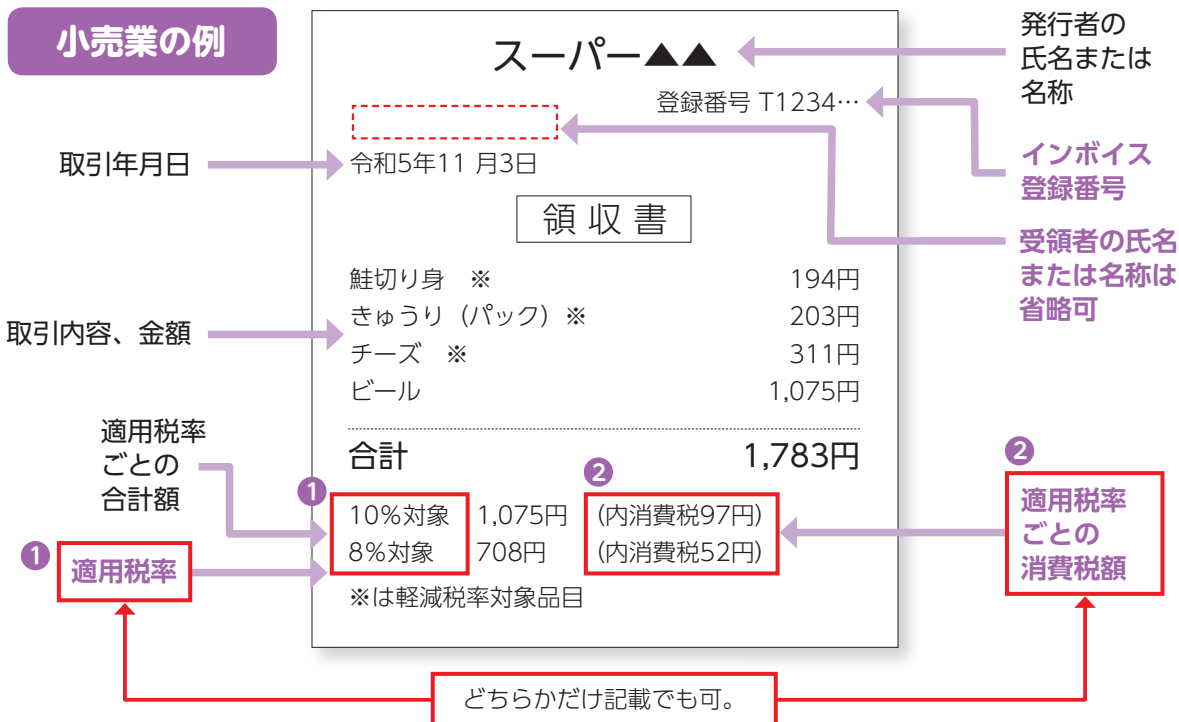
小売業の例

スーパー▲▲

発行者の氏名または名称

登録番号 T1234…

インボイス登録番号

取引年月日

令和5年11 月3日

受領者の氏名または名称は省略可

領収書

| 鮭切り身　※ | 194円 |
|---|---|
| きゅうり（パック）※ | 203円 |
| チーズ　※ | 311円 |
| ビール | 1,075円 |

取引内容、金額

合計　1,783円

適用税率ごとの合計額

❶
10%対象　1,075円
8%対象　708円

❷
(内消費税97円)
(内消費税52円)

❶ 適用税率

❷ 適用税率ごとの消費税額

※は軽減税率対象品目

どちらかだけ記載でも可。